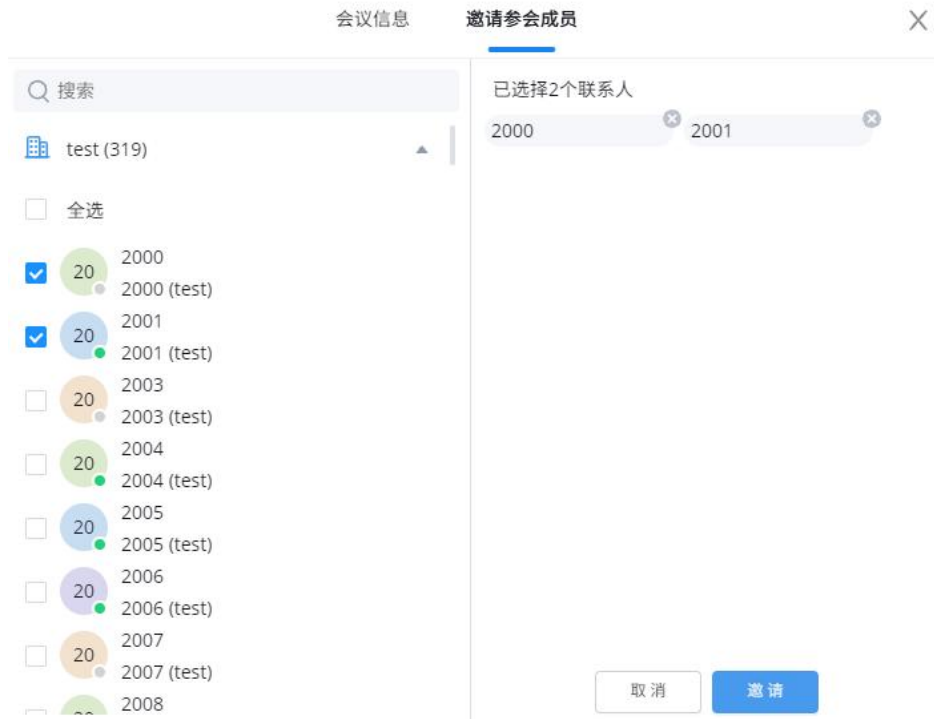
会议信息 邀请参会成员

搜索

test (319)

全选

20 2000
2000 (test)

20 2001
2001 (test)

20 2003
2003 (test)

20 2004
2004 (test)

20 2005
2005 (test)

20 2006
2006 (test)

20 2007
2007 (test)

2008

已选择2个联系人

2000 2001

取消 邀请